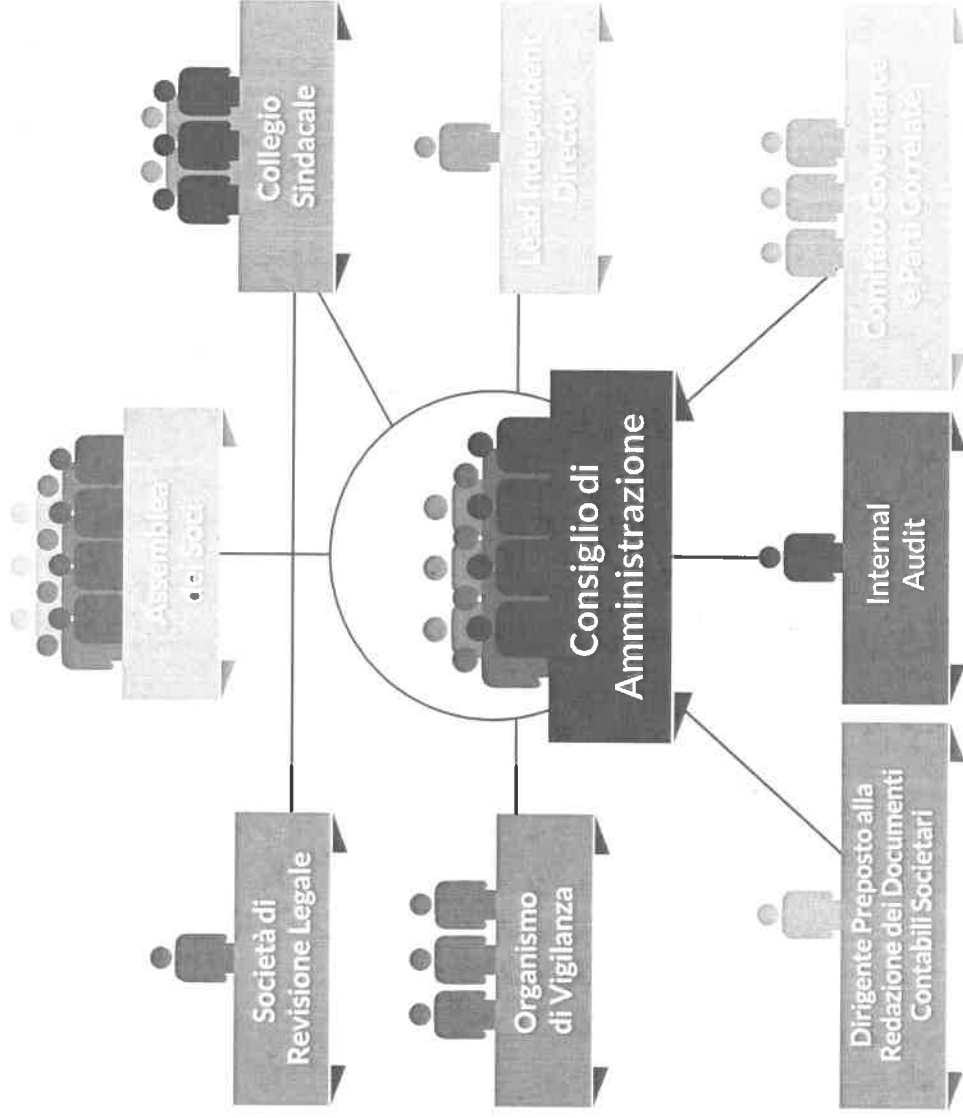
Collegio Sindacale

Lead Independent Director

Comitato Governance e Parti Correlate

Assemblea dei Soci

Consiglio di Amministrazione

Internal Audit

Società di Revisione Legale

Organismo di Vigilanza

Dirigente Preposto alla Redazione dei Documenti Contabili Societari